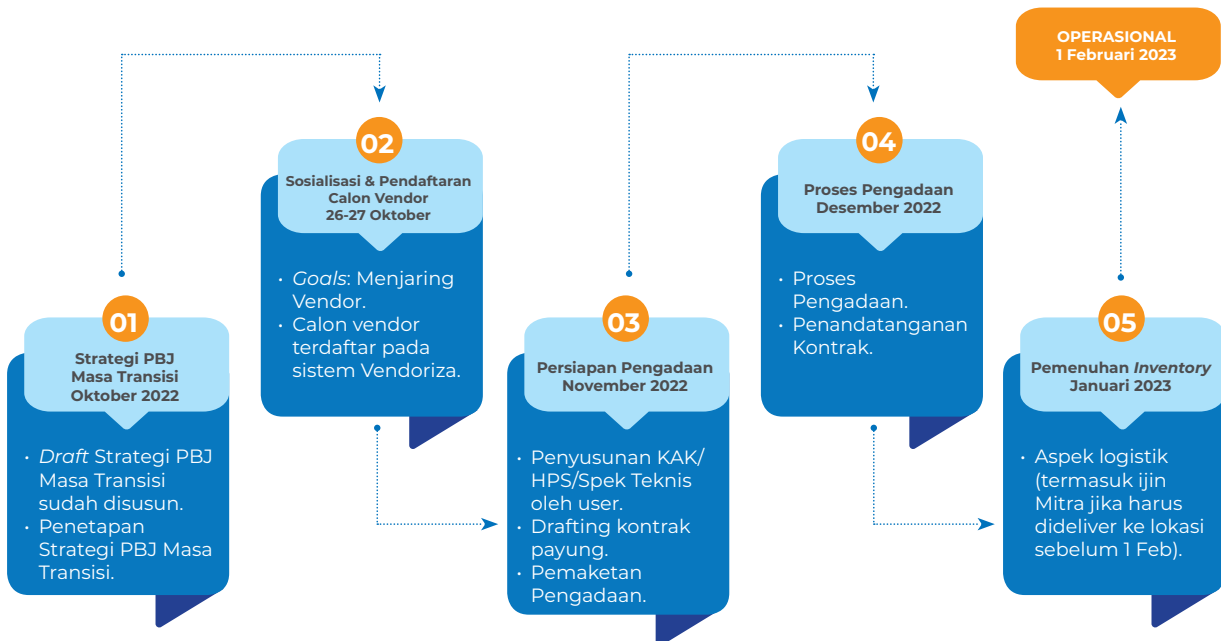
OPERASIONAL
1 Februari 2023

01
Strategi PBJ Masa Transisi Oktober 2022

• *Draft* Strategi PBJ Masa Transisi sudah disusun.
• Penetapan Strategi PBJ Masa Transisi.

02
Sosialisasi & Pendaftaran Calon Vendor 26-27 Oktober

• *Goals*: Menjaring Vendor.
• Calon vendor terdaftar pada sistem Vendoriza.

03
Persiapan Pengadaan November 2022

• Penyusunan KAK/ HPS/Spek Teknis oleh user.
• Drafting kontrak payung.
• Pemaketan Pengadaan.

04
Proses Pengadaan Desember 2022

• Proses Pengadaan.
• Penandatanganan Kontrak.

05
Pemenuhan *Inventory* Januari 2023

• Aspek logistik (termasuk ijin Mitra jika harus dideliver ke lokasi sebelum 1 Feb).